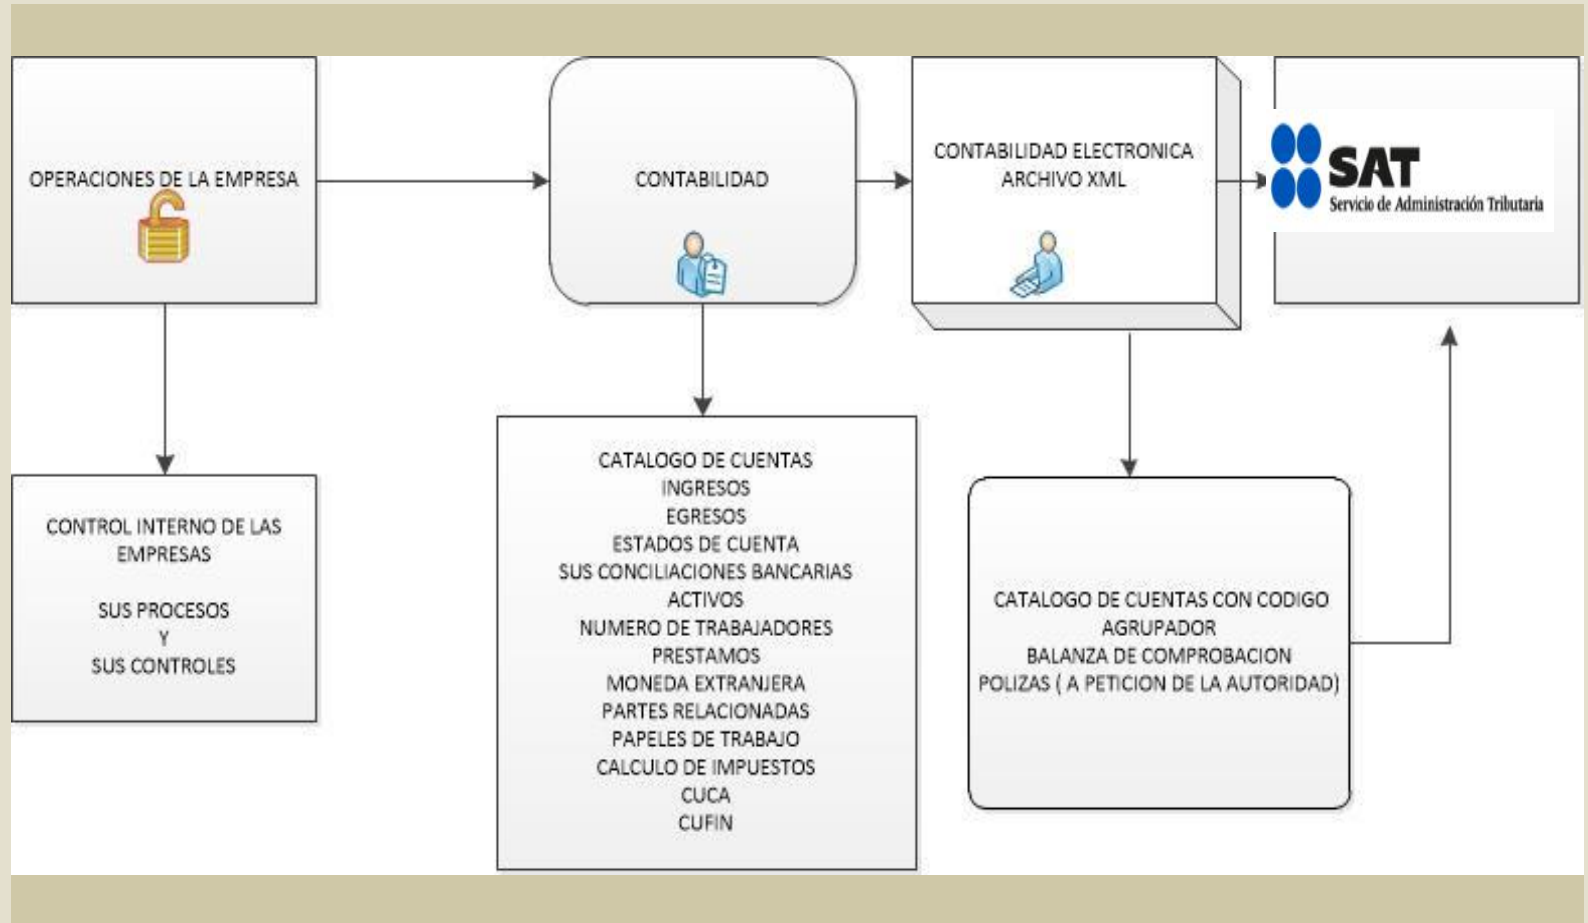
OPERACIONES DE LA EMPRESA

CONTABILIDAD

CONTABILIDAD ELECTRONICA
ARCHIVO XML

SAT
Servicio de Administración Tributaria

CONTROL INTERNO DE LAS EMPRESAS

SUS PROCESOS
Y
SUS CONTROLES

CATALOGO DE CUENTAS
INGRESOS
EGRESOS
ESTADOS DE CUENTA
SUS CONCILIACIONES BANCARIAS
ACTIVOS
NUMERO DE TRABAJADORES
PRESTAMOS
MONEDA EXTRANJERA
PARTES RELACIONADAS
PAPELES DE TRABAJO
CALCULO DE IMPUESTOS
CUCA
CUFIN

CATALOGO DE CUENTAS CON CODIGO AGRUPADOR
BALANZA DE COMPROBACION
POLIZAS ( A PETICION DE LA AUTORIDAD)